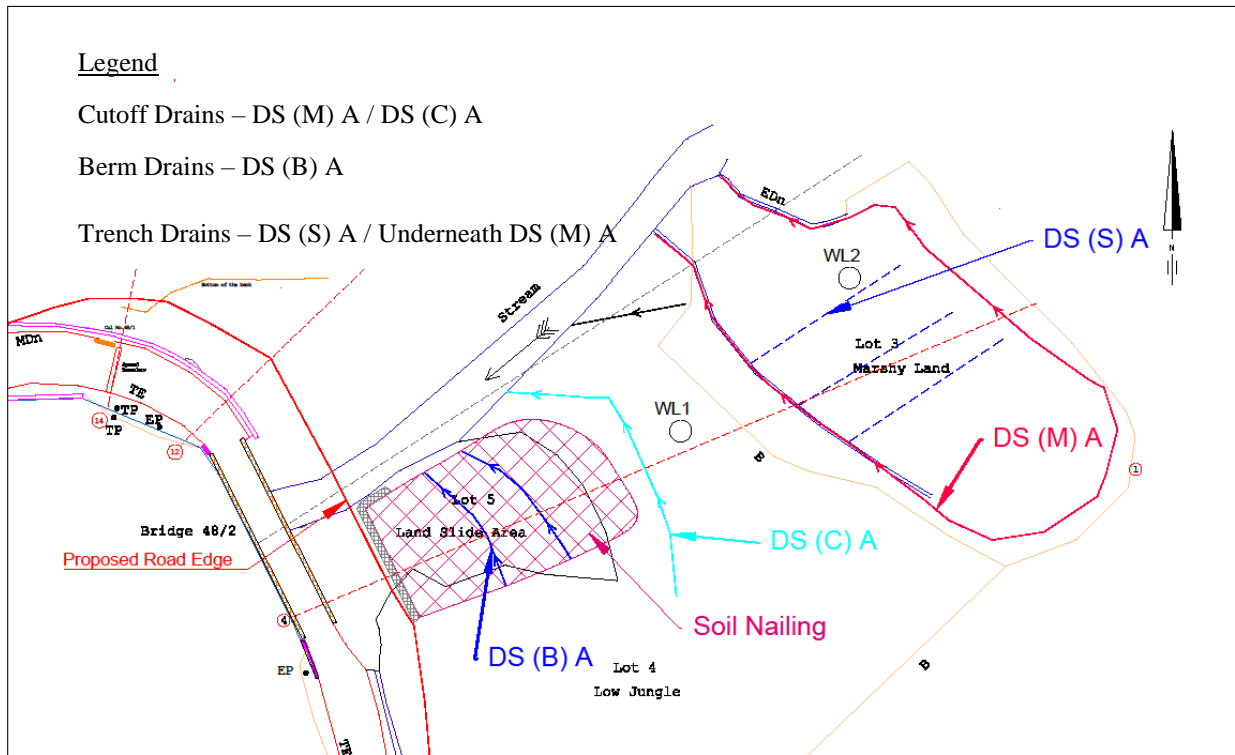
Legend

Cutoff Drains – DS (M) A / DS (C) A

Berm Drains – DS (B) A

Trench Drains – DS (S) A / Underneath DS (M) A

N

EDn

DS (S) A

WL2

Stream

Bottom of the bank

MDn

TE

TP

TP

EP

14

12

Lot 3

Marshy Land

WL1

B

DS (M) A

1

Lot 5

Land Slide Area

Bridge 48/2

Proposed Road Edge

DS (C) A

Soil Nailing

4

DS (B) A

Lot 4

Low Jungle

EP

B

TE